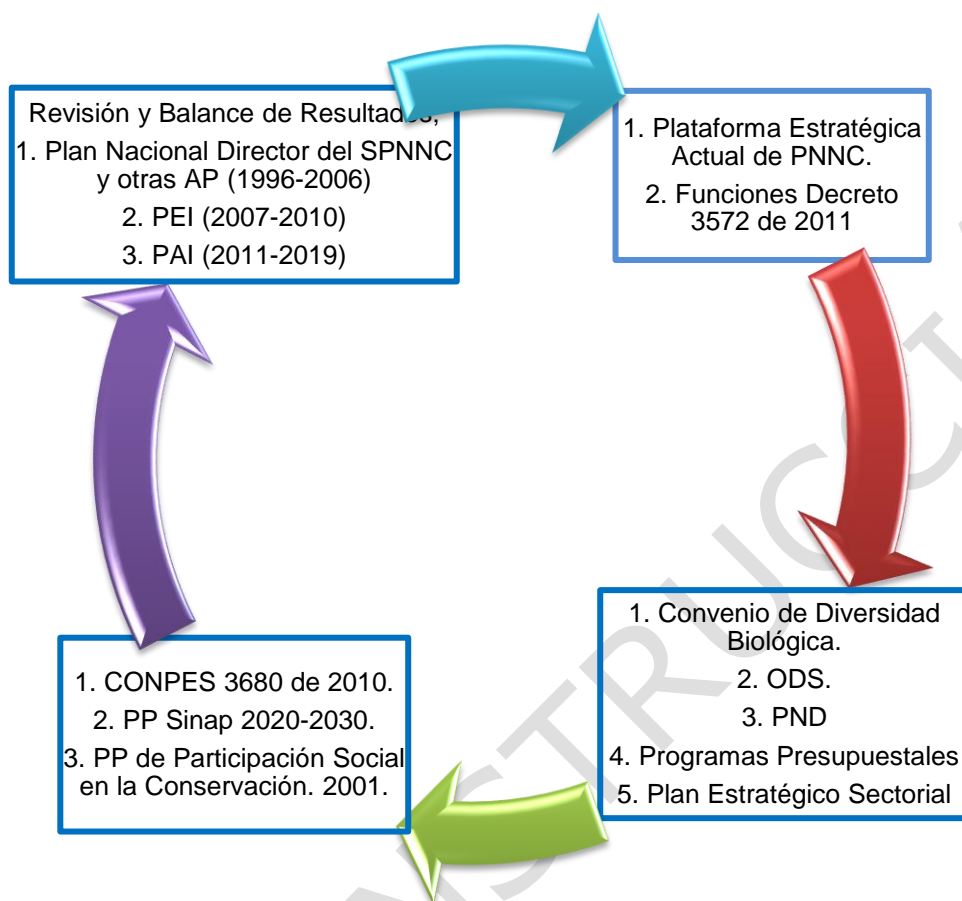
Revisión y Balance de Resultados,
1. Plan Nacional Director del SPNNC y otras AP (1996-2006)
2. PEI (2007-2010)
3. PAI (2011-2019)

1. Plataforma Estratégica Actual de PNNC.
2. Funciones Decreto 3572 de 2011

1. Convenio de Diversidad Biológica.
2. ODS.
3. PND
4. Programas Presupuestales
5. Plan Estratégico Sectorial

1. CONPES 3680 de 2010.
2. PP Sinap 2020-2030.
3. PP de Participación Social en la Conservación. 2001.

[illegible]